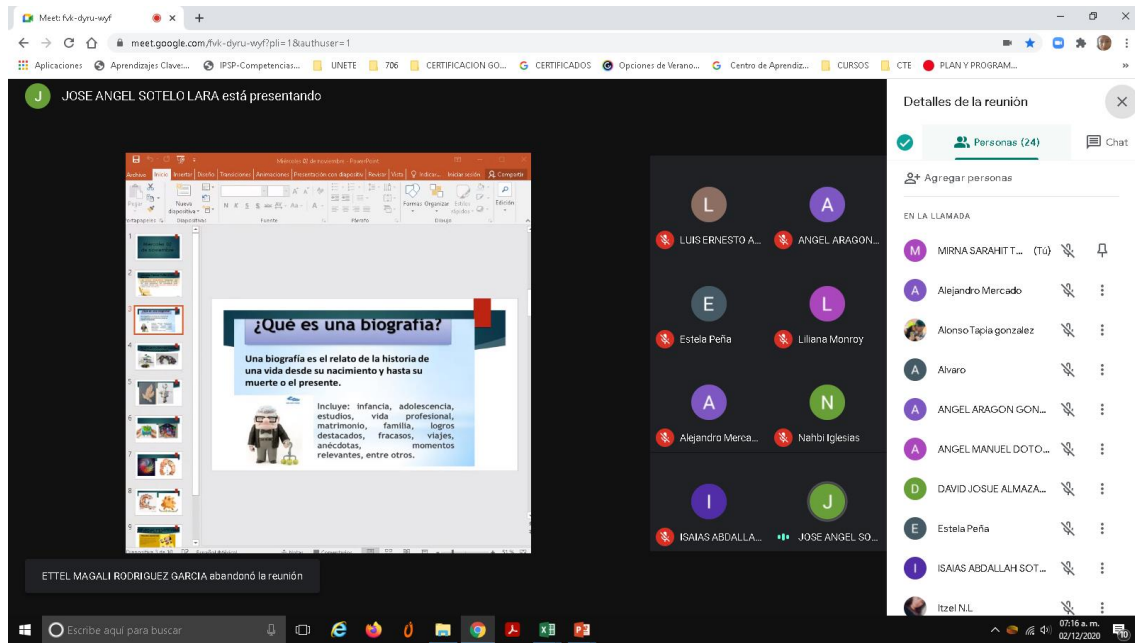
Meet: fvk-dyru-wyf

meet.google.com/fvk-dyru-wyf?pli=1&authuser=1

Aplicaciones Aprendizajes Clave:... IPSP-Competencias... UNETE 706 CERTIFICACION GO... CERTIFICADOS Opciones de Verano... Centro de Aprendiz... CURSOS CTE PLAN Y PROGRAM...

J JOSE ANGEL SOTELO LARA está presentando

Miércoles 01 de noviembre - PowerPoint

Archivo Inicio Insertar Diseño Transiciones Animaciones Presentación con diapositivas Revisar Vista Indicar... Iniciar sesión Compartir

Pegar Nueva diapositiva Formas Organizar Estilos rápidos Edición

Portapapeles Diapositivas Fuente Párrafo Dibujo

¿Qué es una biografía?

Una biografía es el relato de la historia de una vida desde su nacimiento y hasta su muerte o el presente.

Incluye: infancia, adolescencia, estudios, vida profesional, matrimonio, familia, logros destacados, fracasos, viajes, anécdotas, momentos relevantes, entre otros.

Diapositiva 3 de 10 Español (México) Notas Comentarios

L LUIS ERNESTO A...
A ANGEL ARAGON...
E Estela Peña
L Liliana Monroy
A Alejandro Merca...
N Nahbi Iglesias
I ISAIAS ABDALLA...
J JOSE ANGEL SO...

Detalles de la reunión

Personas (24)
Chat

Agregar personas

EN LA LLAMADA

M MIRNA SARAHIT T... (Tú)
A Alejandro Mercado
Alonso Tapia gonzalez
A Alvaro
A ANGEL ARAGON GON...
A ANGEL MANUEL DOTO...
D DAVID JOSUE ALMAZA...
E Estela Peña
I ISAIAS ABDALLAH SOT...
Itzel N.L

ETTEL MAGALI RODRIGUEZ GARCIA abandonó la reunión

Escribe aquí para buscar

07:16 a. m.
02/12/2020
10